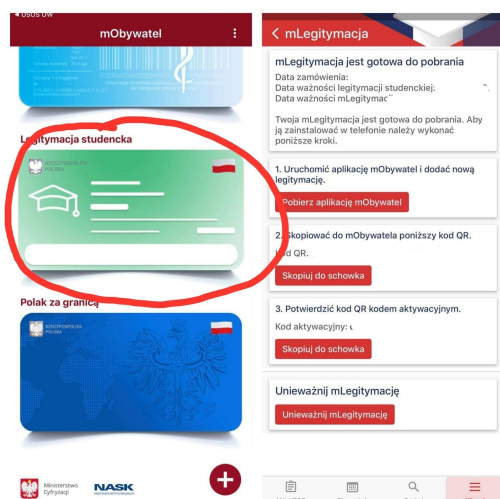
◂ USOS UW

mObywatel

Legitymacja studencka

RZECZPOSPOLITA POLSKA

Polak za granicą

RZECZPOSPOLITA POLSKA

Ministerstwo Cyfryzacji

NASK

< mLegitymacja

mLegitymacja jest gotowa do pobrania

Data zamówienia:
Data ważności legitymacji studenckiej:
Data ważności mLegitymac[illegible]

Twoja mLegitymacja jest gotowa do pobrania. Aby ją zainstalować w telefonie należy wykonać poniższe kroki.

1. Uruchomić aplikację mObywatel i dodać nową legitymację.

Pobierz aplikację mObywatel

2. Skopiować do mObywatela poniższy kod QR.

Kod QR.

Skopiuj do schowka

3. Potwierdzić kod QR kodem aktywacyjnym.

Kod aktywacyjny: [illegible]

Skopiuj do schowka

Unieważnij mLegitymację

Unieważnij mLegitymację